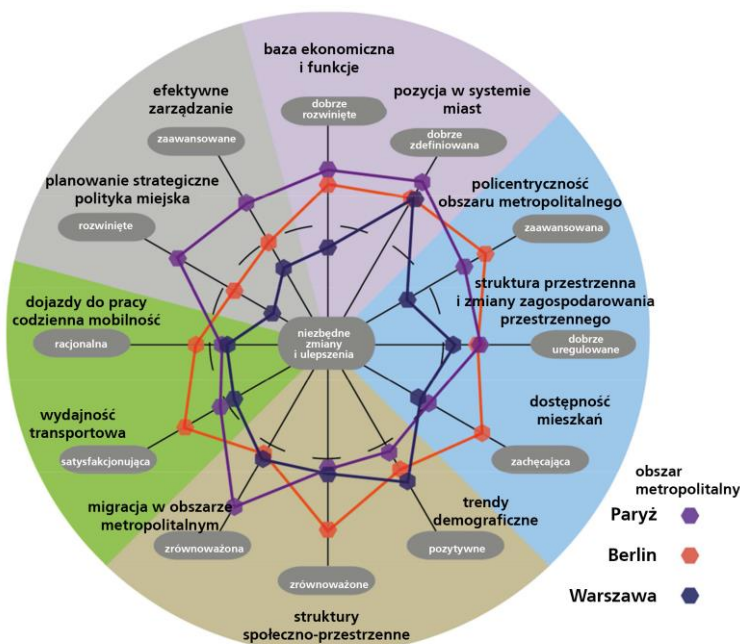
baza ekonomiczna i funkcje

dobrze rozwinięte

pozycja w systemie miast

dobrze zdefiniowana

efektywne zarządzanie

zaawansowane

planowanie strategiczne polityka miejska

rozwinięte

policentryczność obszaru metropolitalnego

zaawansowana

struktura przestrzenna i zmiany zagospodarowania przestrzennego

dobrze uregulowane

dojazdy do pracy codzienna mobilność

racjonalna

niezbędne zmiany i ulepszenia

dostępność mieszkań

zachęcająca

wydajność transportowa

satysfakcjonująca

trendy demograficzne

pozytywne

migracja w obszarze metropolitalnym

zrównoważona

zrównoważone

struktury społeczno-przestrzenne

obszar metropolitalny

Paryż

Berlin

Warszawa